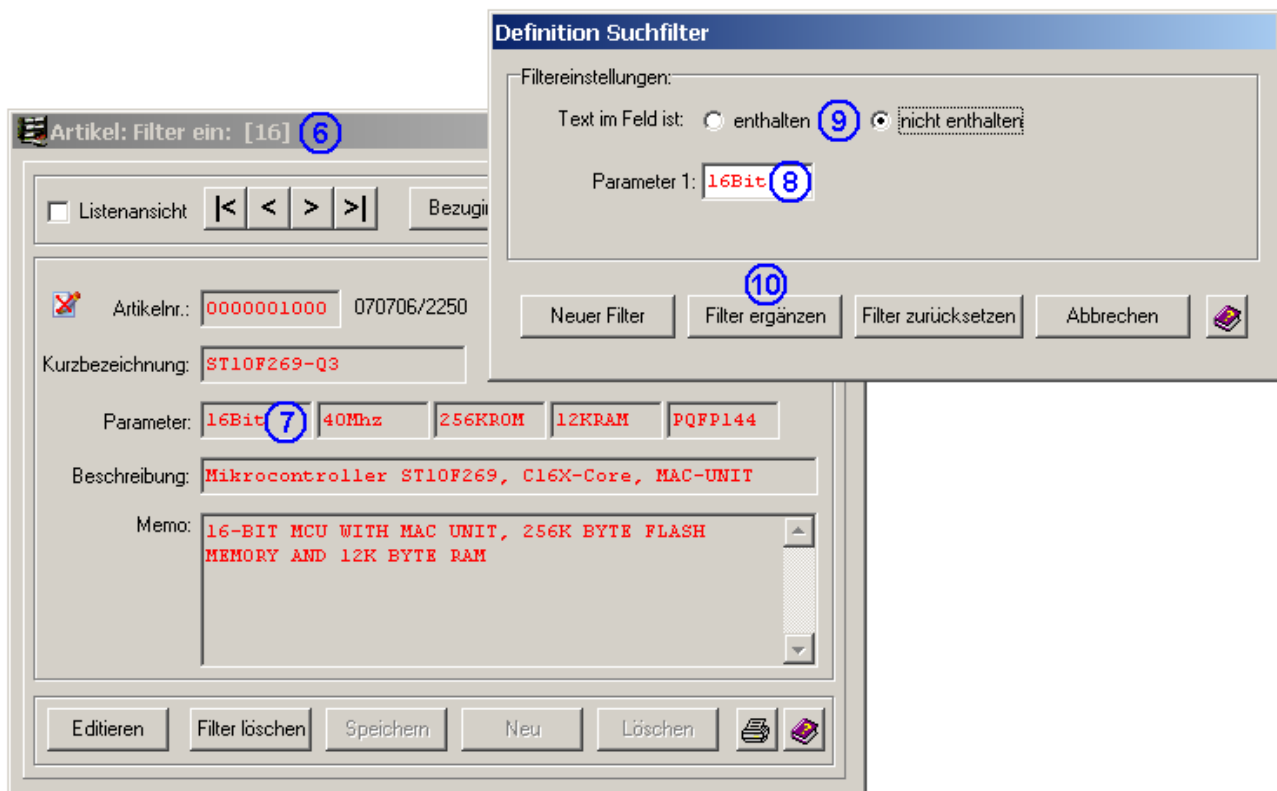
Definition Suchfilter

Filtereinstellungen:

Text im Feld ist: enthalten 9 nicht enthalten

Parameter 1: 16Bit 8

10

Neuer Filter | Filter ergänzen | Filter zurücksetzen | Abbrechen

Artikel: Filter ein: [16] 6

Listenansicht |< < > >| Bezugi

Artikelnr.: 0000001000 070706/2250

Kurzbezeichnung: ST10F269-Q3

Parameter: 16Bit 7 40Mhz 256KROM 12KRAM PQFP144

Beschreibung: Mikrocontroller ST10F269, C16X-Core, MAC-UNIT

Memo: 16-BIT MCU WITH MAC UNIT, 256K BYTE FLASH MEMORY AND 12K BYTE RAM

Editieren | Filter löschen | Speichern | Neu | Löschen